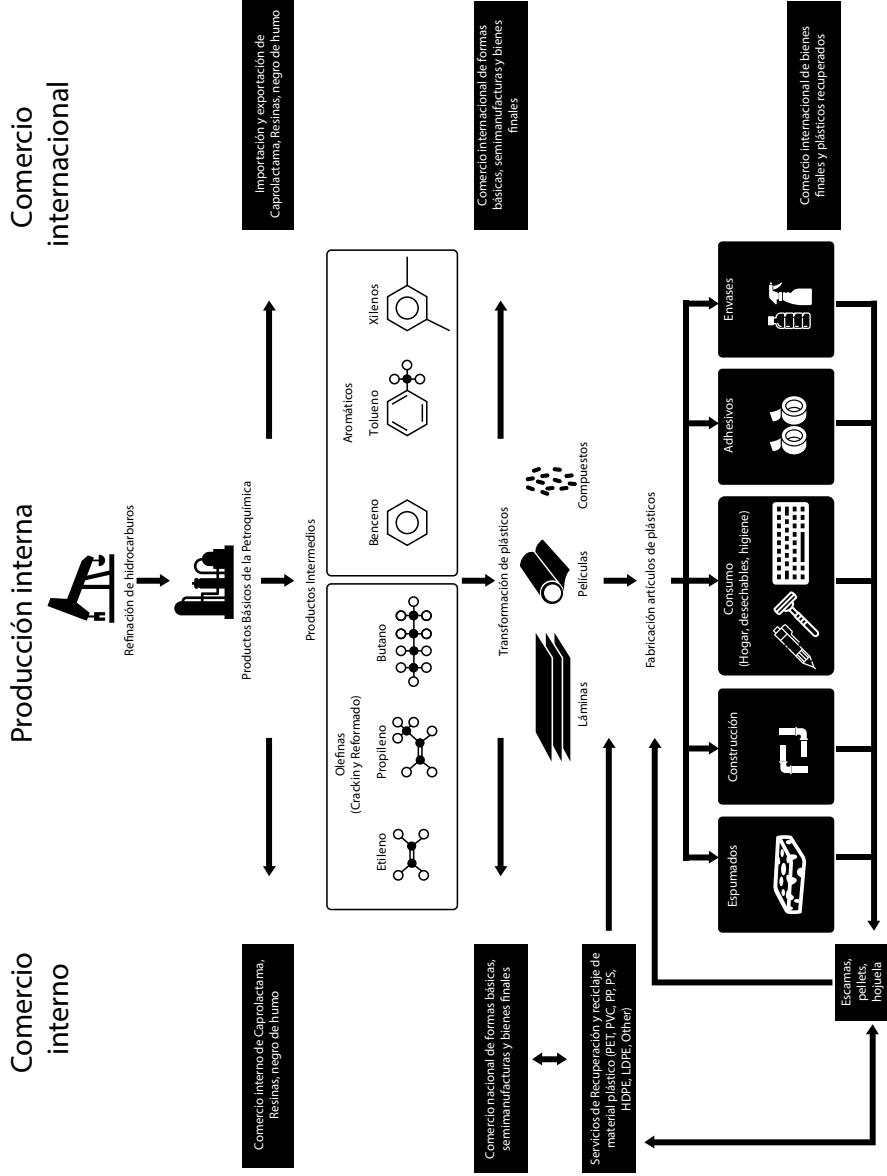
Comercio internacional

Importación y exportación de Caprolactama, Resinas, negro de humo

Comercio internacional de formas básicas, semimanufacturas y bienes finales

Comercio internacional de bienes finales y plásticos recuperados

Producción interna

Refinación de hidrocarburos

Productos Básicos de la Petroquímica

Productos Intermedios

Olefinas (Crackin y Reformado)

Etileno

Propileno

Butano

Aromáticos

Benceno

Tolueno

Xilenos

Transformación de plásticos

Láminas

Películas

Compuestos

Fabricación artículos de plásticos

Espumados

Construcción

Consumo (Hogar, desechables, higiene)

Adhesivos

Envases

Comercio interno

Comercio interno de Caprolactama, Resinas, negro de humo

Comercio nacional de formas básicas, semimanufacturas y bienes finales

Servicios de Recuperación y reciclaje de material plástico (PET, PVC, PP, PS, HDPE, LDPE, Other)

Escamas, pellets, hojuela